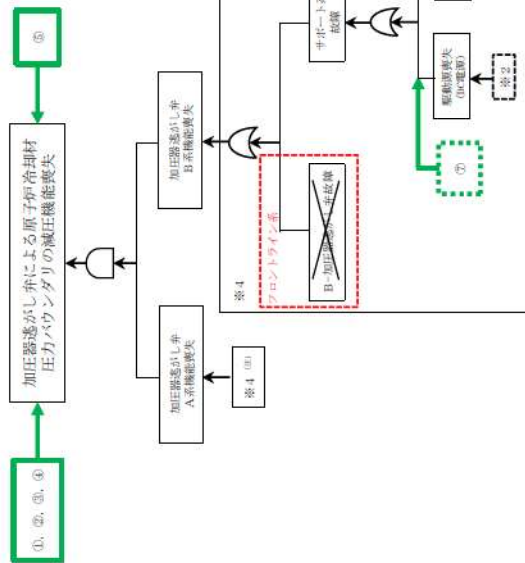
⑤

加圧器逃がし弁による原子炉冷却材圧力バウンダリの減圧機能喪失

①、②、③、④

加圧器逃がし弁B系機能喪失

加圧器逃がし弁A系機能喪失

※4 (注)

※4

フロントライン系

B-加圧器逃がし弁故障

サポート系故障

駆動源喪失(DC電源)

※2

⑦